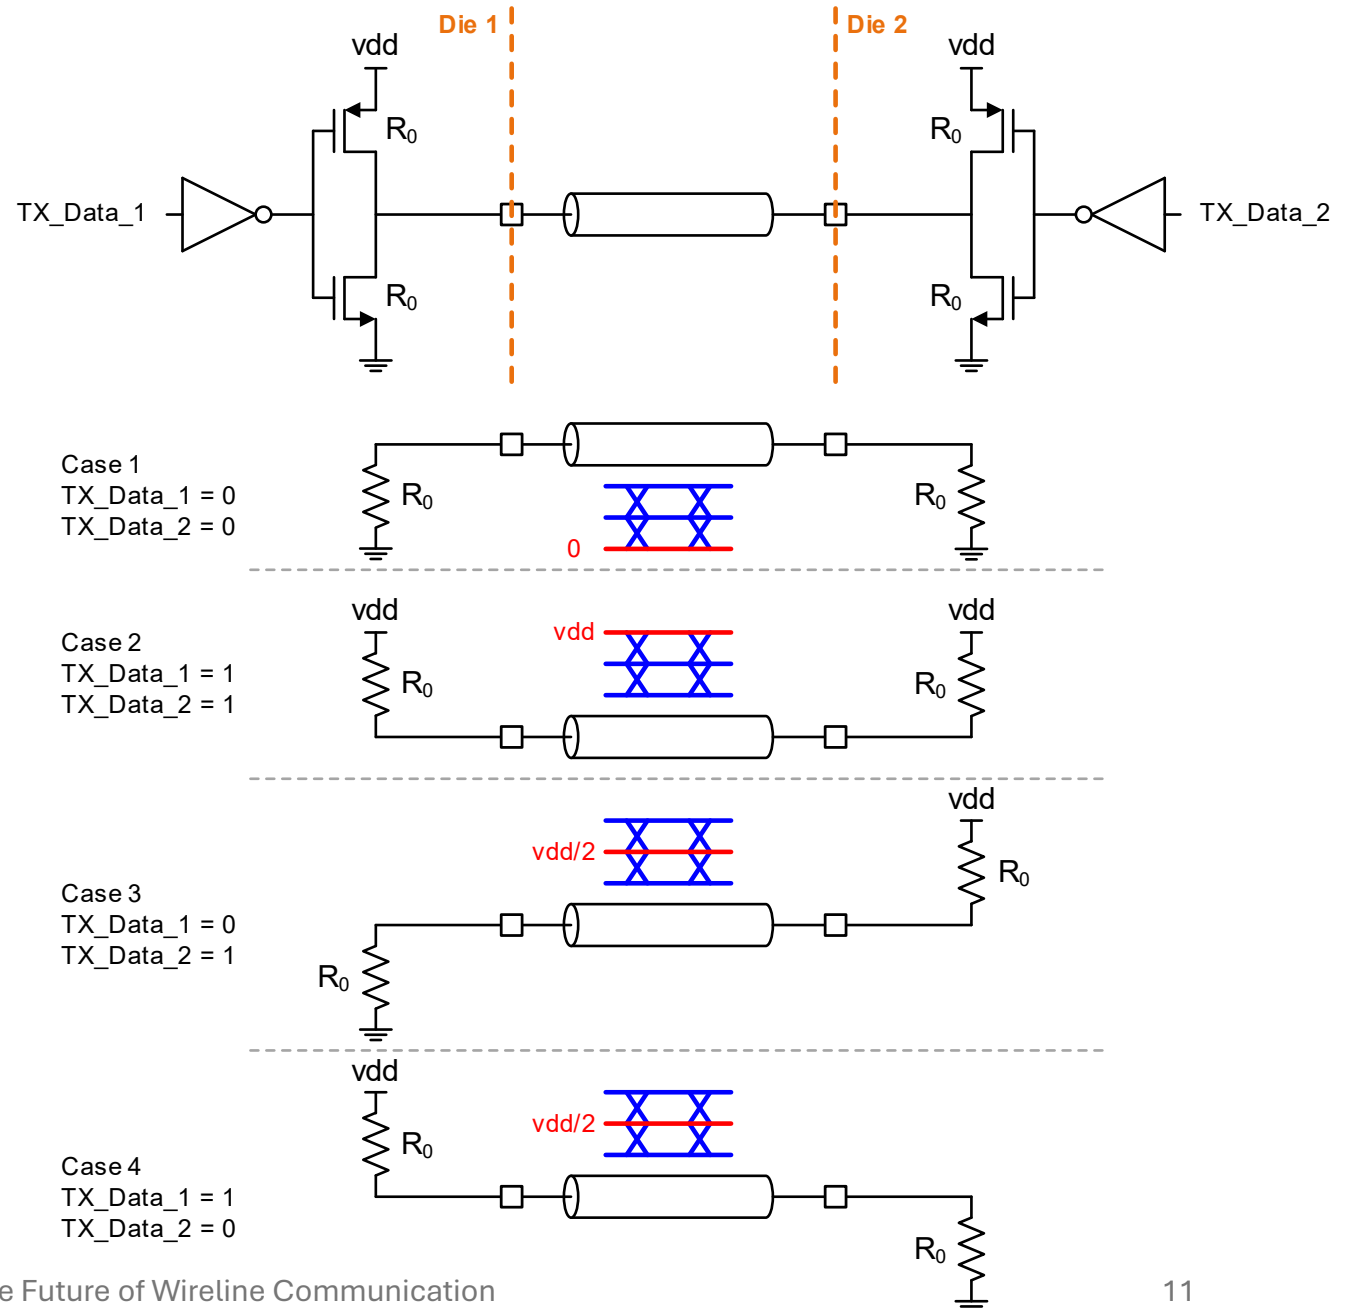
Die 1
Die 2
vdd
vdd
$R_0$
$R_0$
TX_Data_1
TX_Data_2
$R_0$
$R_0$

Case 1
TX_Data_1 = 0
TX_Data_2 = 0
$R_0$
$R_0$
0

Case 2
TX_Data_1 = 1
TX_Data_2 = 1
vdd
vdd
vdd
$R_0$
$R_0$

Case 3
TX_Data_1 = 0
TX_Data_2 = 1
vdd
vdd/2
$R_0$
$R_0$

Case 4
TX_Data_1 = 1
TX_Data_2 = 0
vdd
vdd/2
$R_0$
$R_0$

e Future of Wireline Communication
11